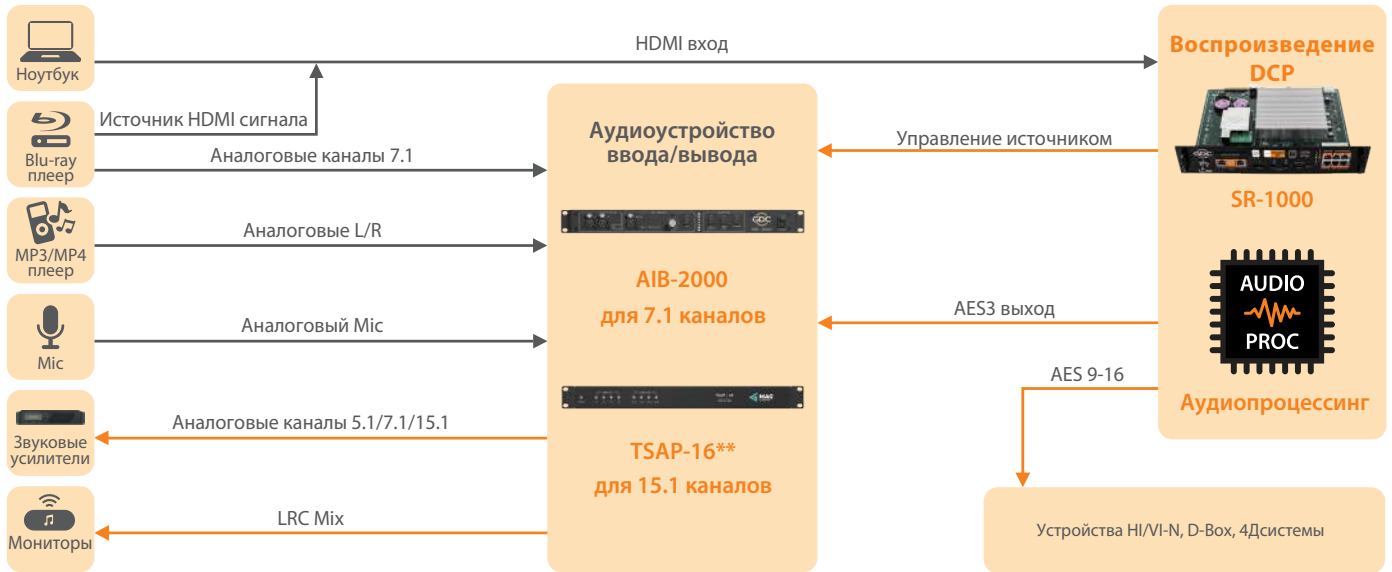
Ноутбук

HDMI вход

Воспроизведение DCP

Источник HDMI сигнала

Blu-ray плеер

Аналоговые каналы 7.1

Аудиоустройство ввода/вывода

Управление источником

SR-1000

MP3/MP4 плеер

Аналоговые L/R

AIB-2000
для 7.1 каналов

AUDIO
PROC

Mic

Аналоговый Mic

AES3 выход

AES 9-16

Аудиопроцессинг

Звуковые усилители

Аналоговые каналы 5.1/7.1/15.1

TSAP-16**
для 15.1 каналов

Мониторы

LRC Mix

Устройства HI/VI-N, D-Box, 4Дсистемы